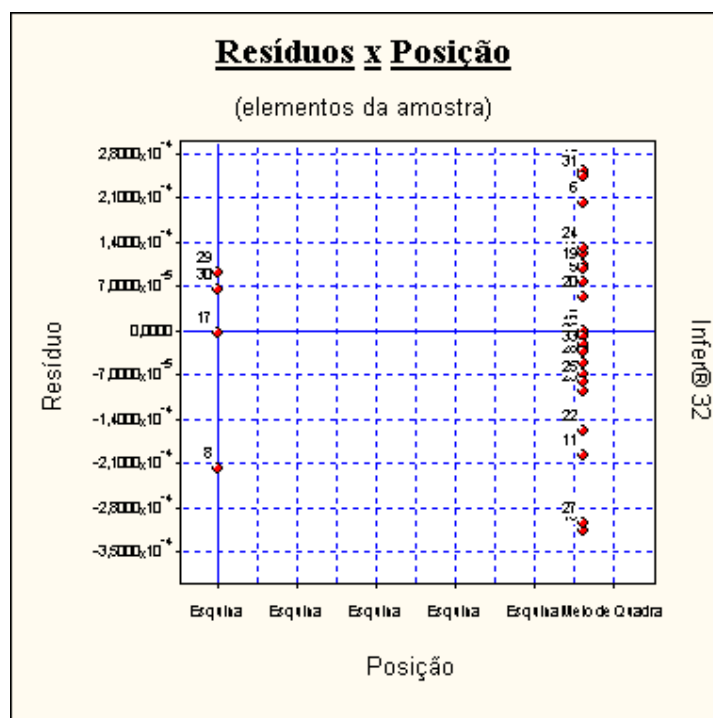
Resíduos x Posição

(elementos da amostra)

Resíduo

$2,8000x10^{-4}$
$2,1000x10^{-4}$
$1,4000x10^{-4}$
$7,0000x10^{-5}$
0,0000
$-7,0000x10^{-5}$
$-1,4000x10^{-4}$
$-2,1000x10^{-4}$
$-2,8000x10^{-4}$
$-3,5000x10^{-4}$

29
30
17
8
31
6
24
19
5
20
33
25
22
11
27

Esquina Esquina Esquina Esquina Esquina Meio de Quadra

Posição

Infer@ 32